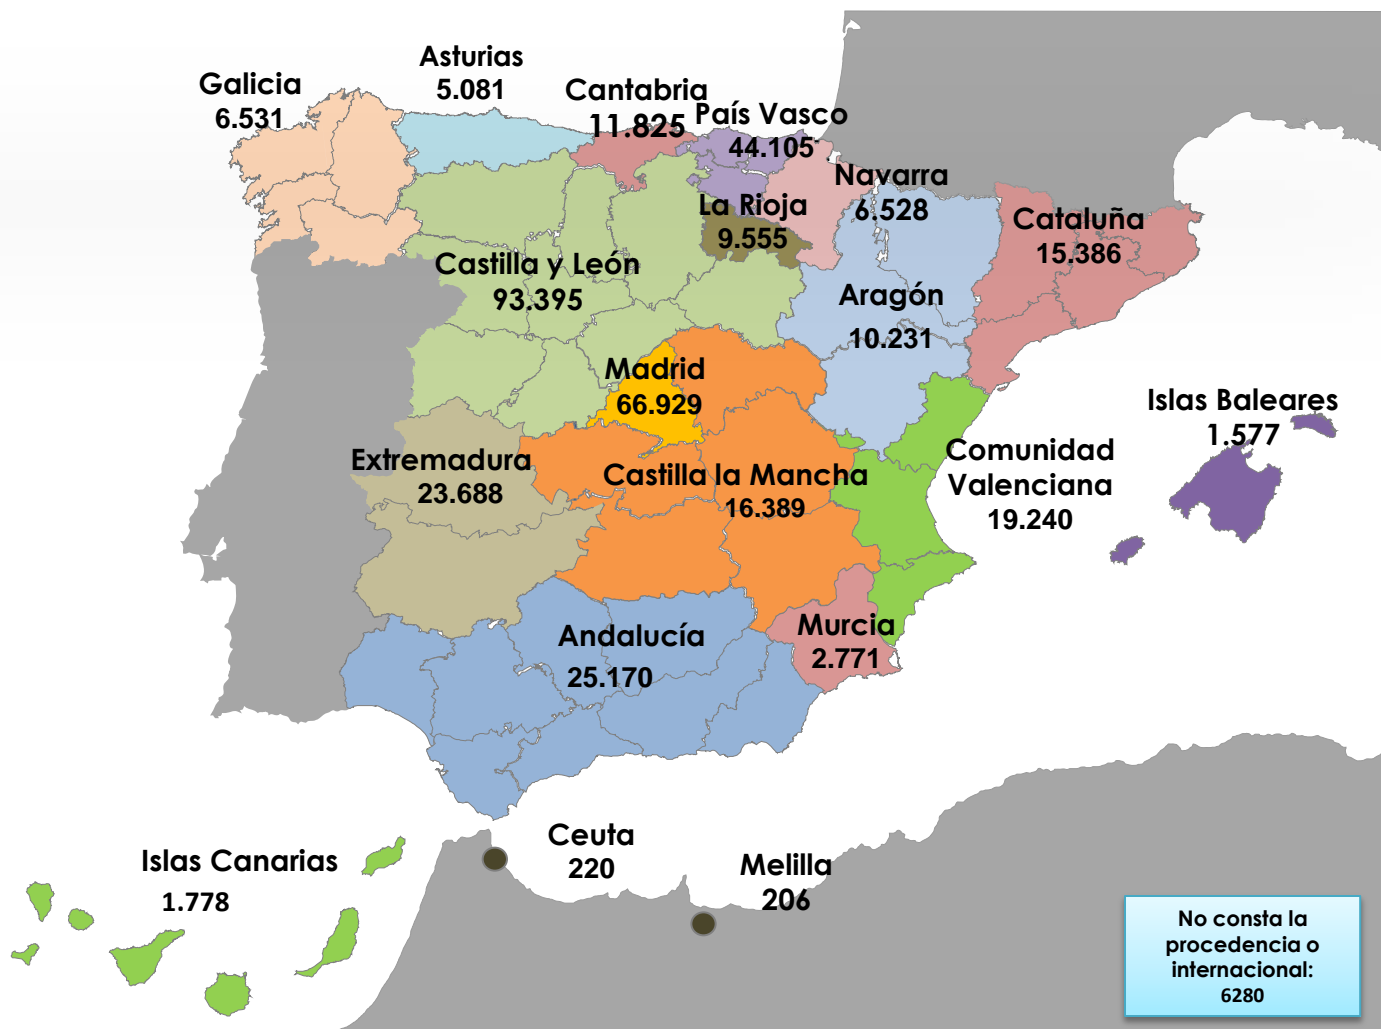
Galicia
6.531

Asturias
5.081

Cantabria
11.825

País Vasco
44.105

Navarra
6.528

La Rioja
9.555

Cataluña
15.386

Castilla y León
93.395

Aragón
10.231

Madrid
66.929

Islas Baleares
1.577

Extremadura
23.688

Castilla la Mancha
16.389

Comunidad Valenciana
19.240

Andalucía
25.170

Murcia
2.771

Islas Canarias
1.778

Ceuta
220

Melilla
206

No consta la procedencia o internacional:
6280